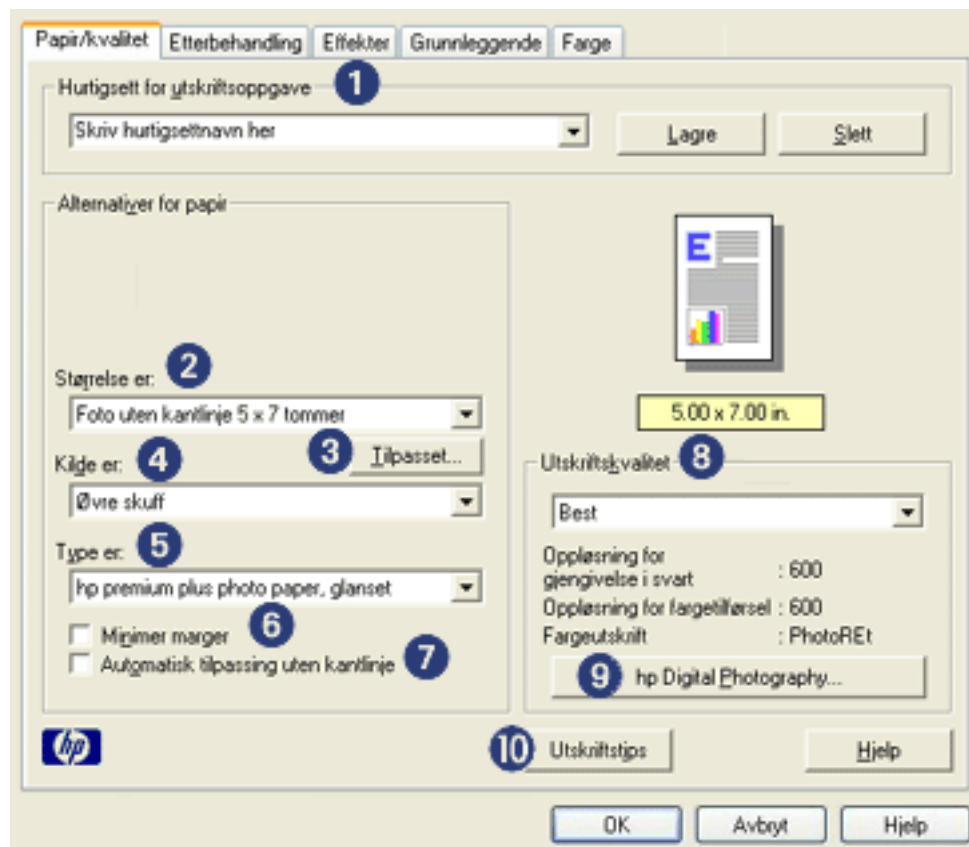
Papir/kvalitet | Etterbehandling | Effekter | Grunnleggende | Farge

Hurtigsett for utskriftsoppgave 1

Skriv hurtigsettnavn her

Lagre

Slett

Alternativer for papir

Størrelse er: 2

Foto uten kantlinje 5 x 7 tommer

3 Tilpasset...

Kilde er: 4

Øvre skuff

Type er: 5

hp premium plus photo paper, glanset

6

Minimer marger

Automatisk tilpassing uten kantlinje 7

E

5.00 x 7.00 in.

Utskriftskvalitet 8

Best

Oppløsning for gjengivelse i svart : 600

Oppløsning for fargetilførsel : 600

Fargeutskrift : PhotoREt

9 hp Digital Photography...

hp

10 Utskriftstips

Hjelp

OK

Avbryt

Hjelp